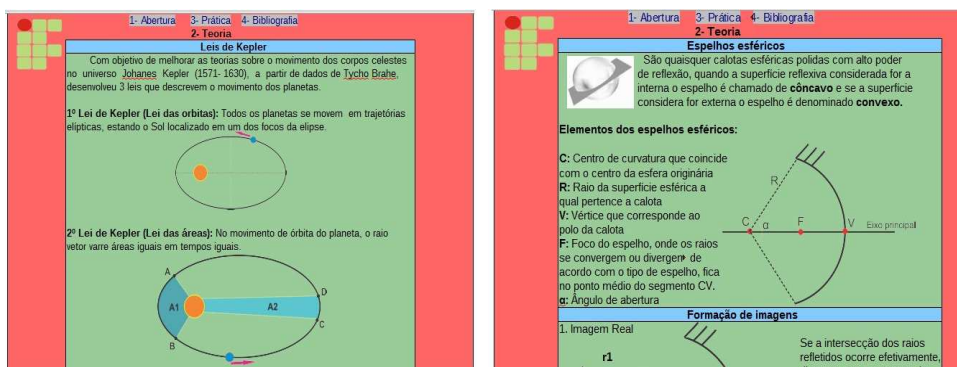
1- Abertura 3- Prática 4- Bibliografia
2- Teoria

Leis de Kepler

Com objetivo de melhorar as teorias sobre o movimento dos corpos celestes no universo Johanes Kepler (1571- 1630), a partir de dados de Tycho Brahe, desenvolveu 3 leis que descrevem o movimento dos planetas.

1º Lei de Kepler (Lei das orbitas): Todos os planetas se movem em trajetórias elípticas, estando o Sol localizado em um dos focos da elipse.

2º Lei de Kepler (Lei das áreas): No movimento de órbita do planeta, o raio vetor varre áreas iguais em tempos iguais.

A
A1
A2
D
C
B

1- Abertura 3- Prática 4- Bibliografia
2- Teoria

Espelhos esféricos

São quaisquer calotas esféricas polidas com alto poder de reflexão, quando a superfície reflexiva considerada for a interna o espelho é chamado de côncavo e se a superfície considera for externa o espelho é denominado convexo.

Elementos dos espelhos esféricos:

C: Centro de curvatura que coincide com o centro da esfera originária
R: Raio da superfície esférica a qual pertence a calota
V: Vértice que corresponde ao polo da calota
F: Foco do espelho, onde os raios se convergem ou divergem de acordo com o tipo de espelho, fica no ponto médio do segmento CV.
α: Ângulo de abertura

R
C α F V Eixo principal

Formação de imagens

1. Imagem Real

r1

Se a intersecção dos raios refletidos ocorre efetivamente,